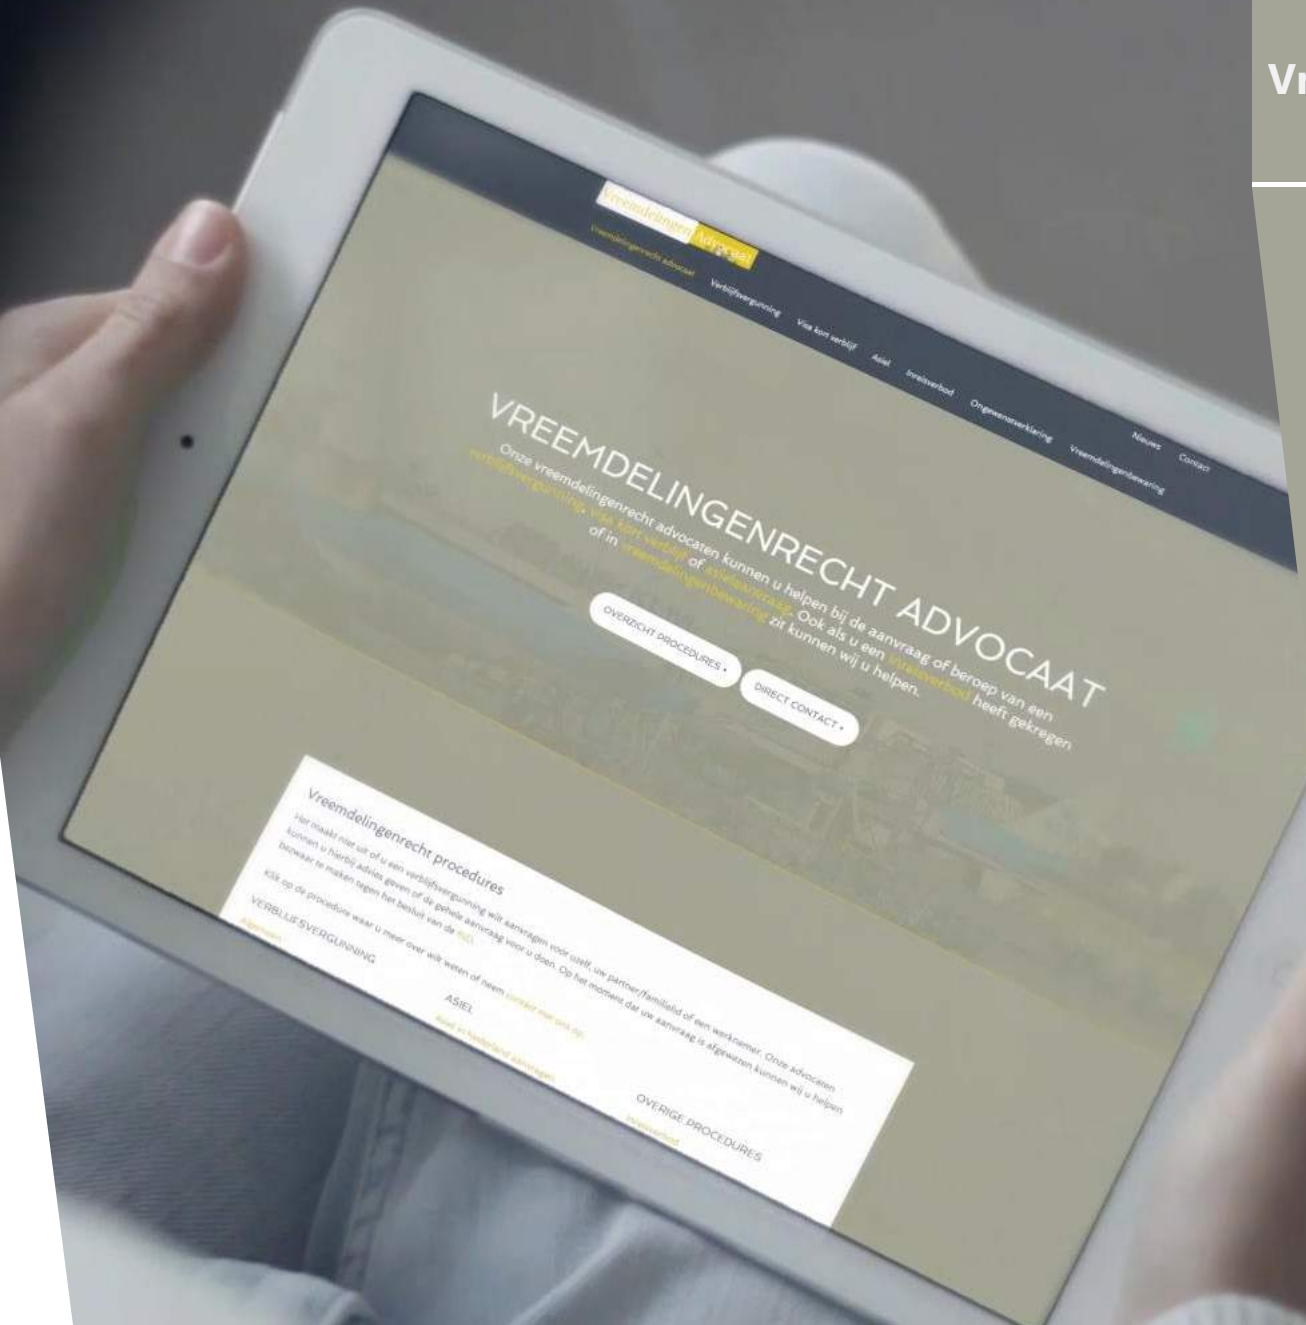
Vr

Vreemdelingen Advocaat

Vreemdelingenrecht advocaat Verblijfsvergunning Visa kort verblijf Asiel Inreisverbod Ongewenstverklaring Vreemdelingenbewaring Nieuws Contact

VREEMDELINGENRECHT ADVOCAAT

Onze vreemdelingenrecht advocaten kunnen u helpen bij de aanvraag of beroep van een verblijfsvergunning, visa kort verblijf of asielaanvraag. Ook als u een inreisverbod heeft gekregen of in vreemdelingenbewaring zit kunnen wij u helpen.

OVERZICHT PROCEDURES ▸

DIRECT CONTACT ▸

Vreemdelingenrecht procedures

Het maakt niet uit of u een verblijfsvergunning wilt aanvragen voor uzelf, uw partner/familielid of een werknemer. Onze advocaten kunnen u hierbij advies geven of de gehele aanvraag voor u doen. Op het moment dat uw aanvraag is afgewezen kunnen wij u helpen bezwaar te maken tegen het besluit van de IND.

Klik op de procedure waar u meer over wilt weten of neem contact met ons op.

VERBLIJFSVERGUNNING

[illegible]

ASIEL

Asiel in Nederland aanvragen

OVERIGE PROCEDURES

Inreisverbod